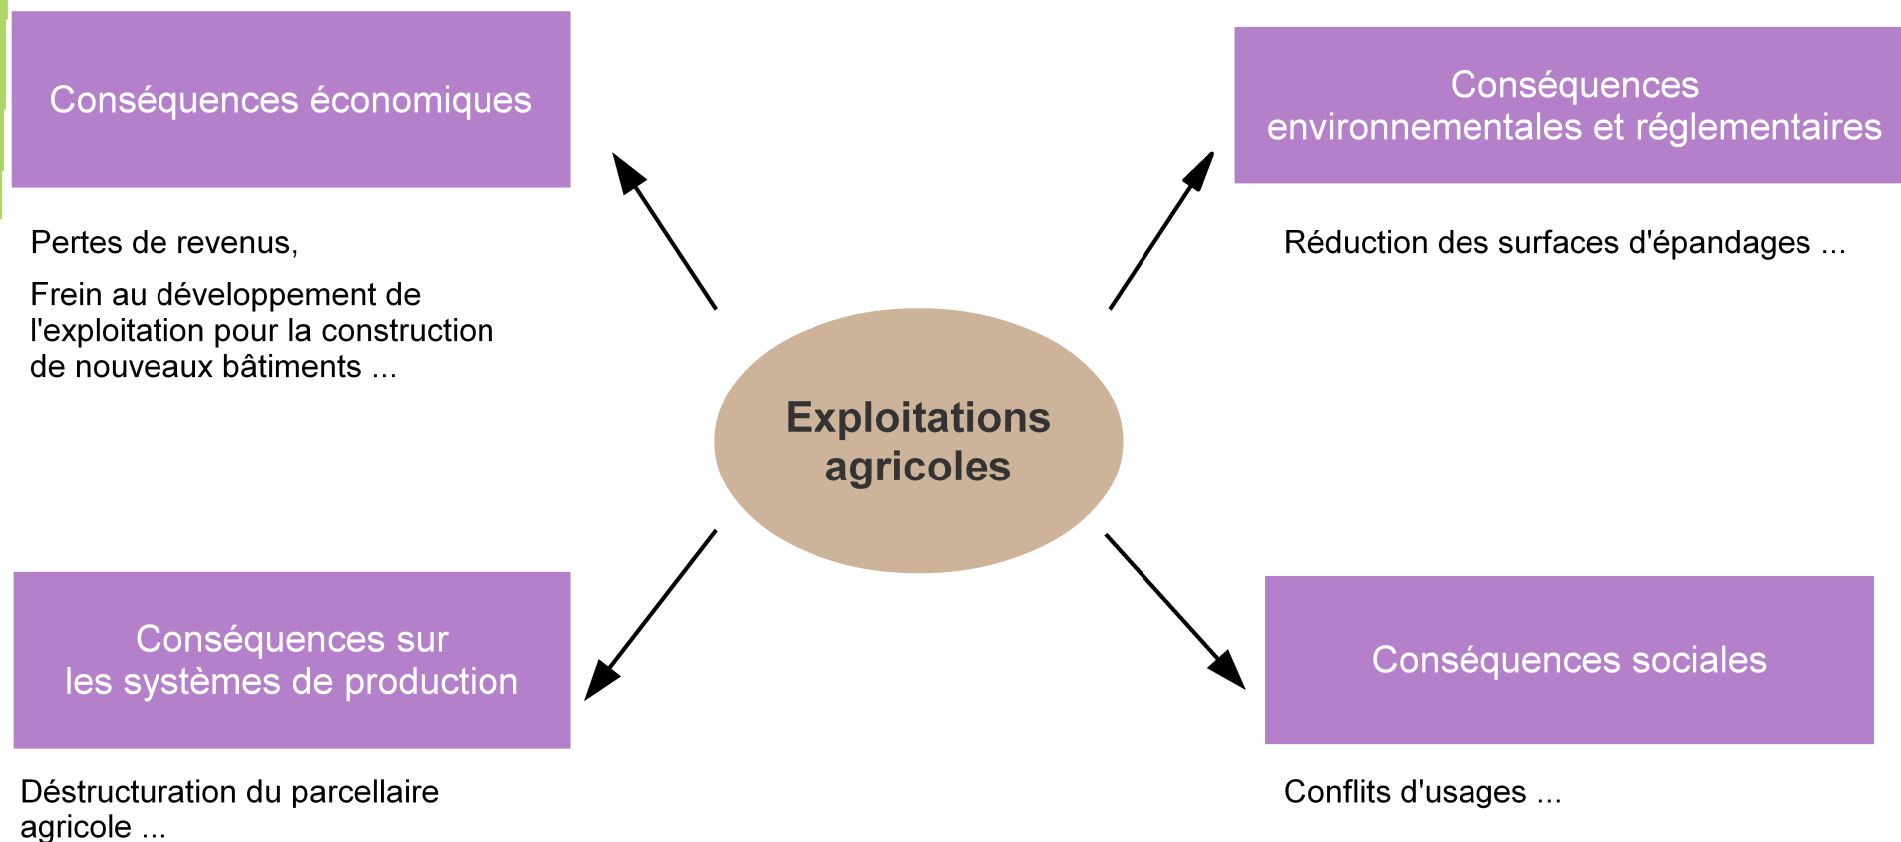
Conséquences économiques

Pertes de revenus,

Frein au développement de l'exploitation pour la construction de nouveaux bâtiments ...

Conséquences environnementales et réglementaires

Réduction des surfaces d'épandages ...

Exploitations agricoles

Conséquences sur les systèmes de production

Déstructuration du parcellaire agricole ...

Conséquences sociales

Conflits d'usages ...